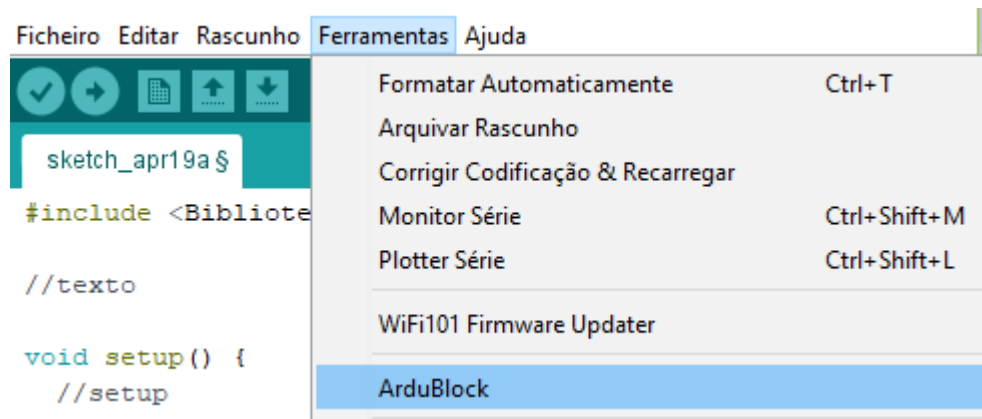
Ficheiro Editar Rascunho Ferramentas Ajuda

sketch_apr19a §

#include <Bibliote

//texto

void setup() {
  //setup

Formatar Automaticamente Ctrl+T
Arquivar Rascunho
Corrigir Codificação & Recarregar
Monitor Série Ctrl+Shift+M
Plotter Série Ctrl+Shift+L
WiFi101 Firmware Updater
ArduBlock